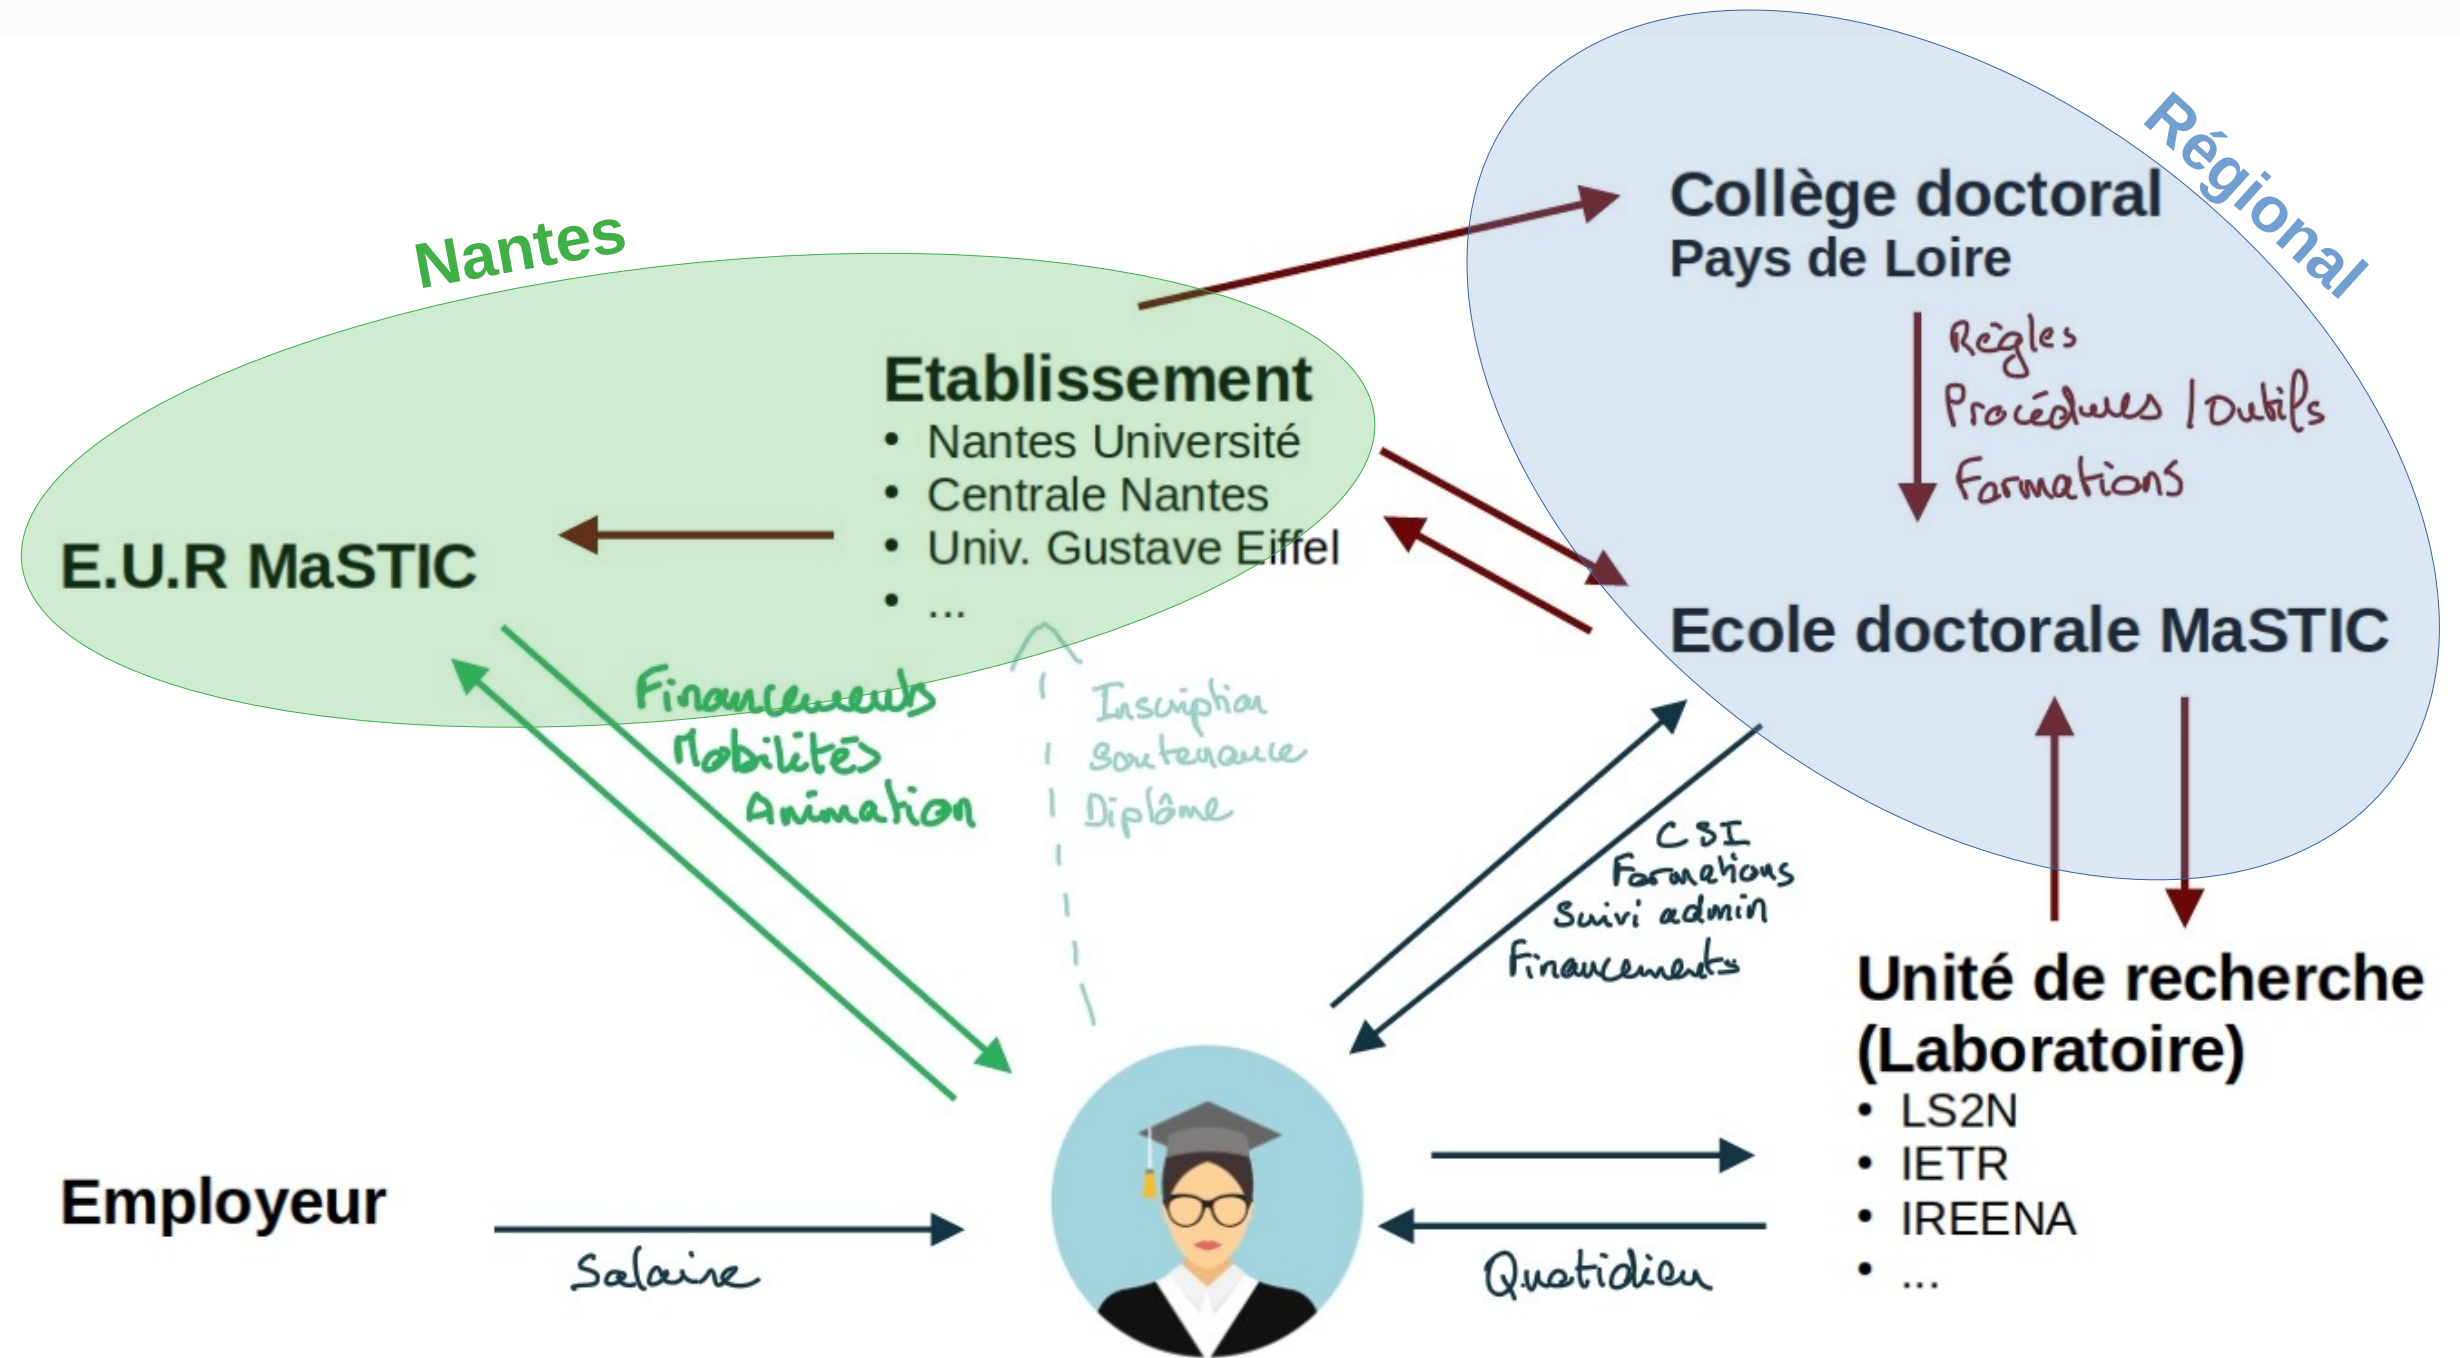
Nantes

Régional

Collège doctoral
Pays de Loire

Règles
Procédures / Outils
Formations

Etablissement
• Nantes Université
• Centrale Nantes
• Univ. Gustave Eiffel
• ...

E.U.R MaSTIC

Ecole doctorale MaSTIC

Financements
Mobilités
Animation

Inscription
Soutenance
Diplôme

CSI
Formations
Suivi admin
Financements

Unité de recherche (Laboratoire)
• LS2N
• IETR
• IREENA
• ...

Employeur

Salaire

Quotidien